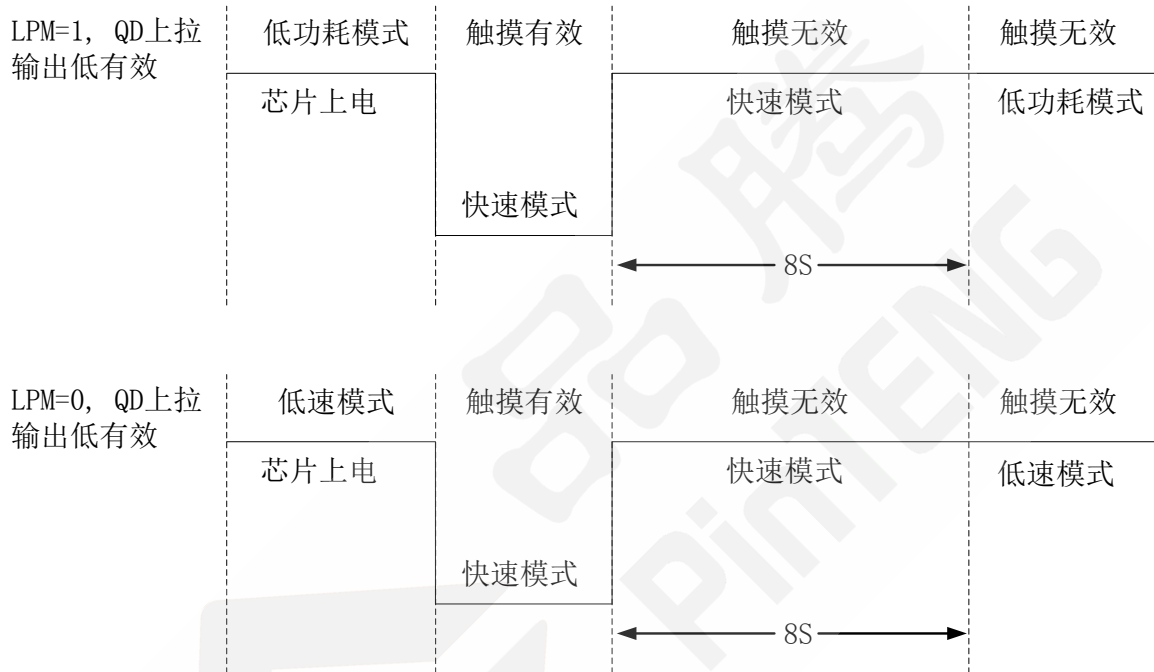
LPM=1, QD上拉输出低有效

低功耗模式 | 触摸有效 | 触摸无效 | 触摸无效

芯片上电

快速模式

快速模式

低功耗模式

8S

LPM=0, QD上拉输出低有效

低速模式 | 触摸有效 | 触摸无效 | 触摸无效

芯片上电

快速模式

快速模式

低速模式

8S

品腾 PinTENG